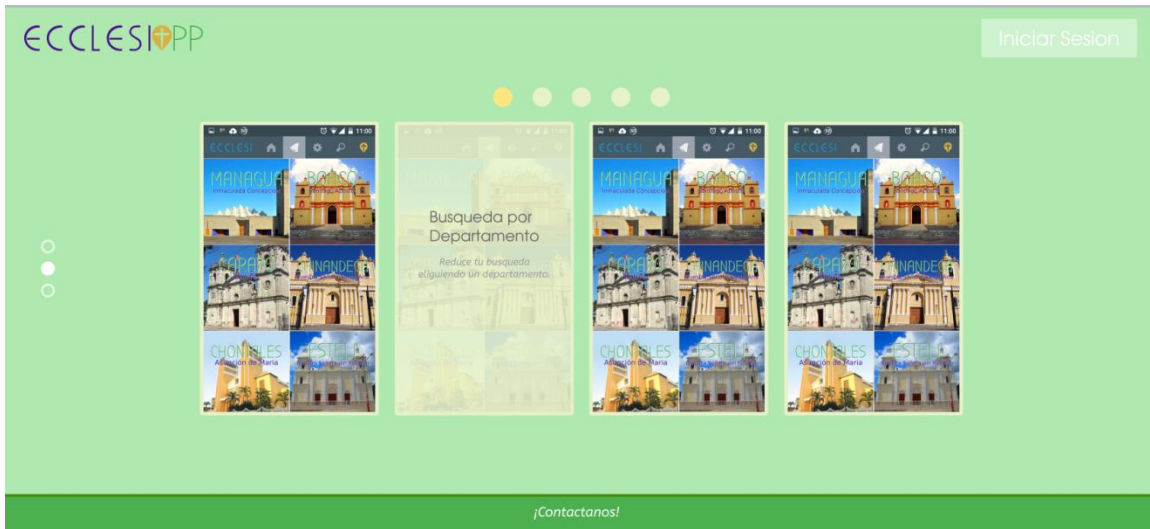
ECCLESIAPP

Iniciar Sesion

11:00
ECCLESI
MANAGUA
Inmaculada Concepción
BOACO
CARAZO
CHINANDEGA
CHONTALES
Asunción de María
ESTELI

Busqueda por Departamento

Reduce tu busqueda eligiendo un departamento.

11:00
ECCLESI
MANAGUA
Inmaculada Concepción
BOACO
CARAZO
CHINANDEGA
CHONTALES
Asunción de María
ESTELI

11:00
ECCLESI
MANAGUA
Inmaculada Concepción
BOACO
CARAZO
CHINANDEGA
CHONTALES
Asunción de María
ESTELI

¡Contactanos!